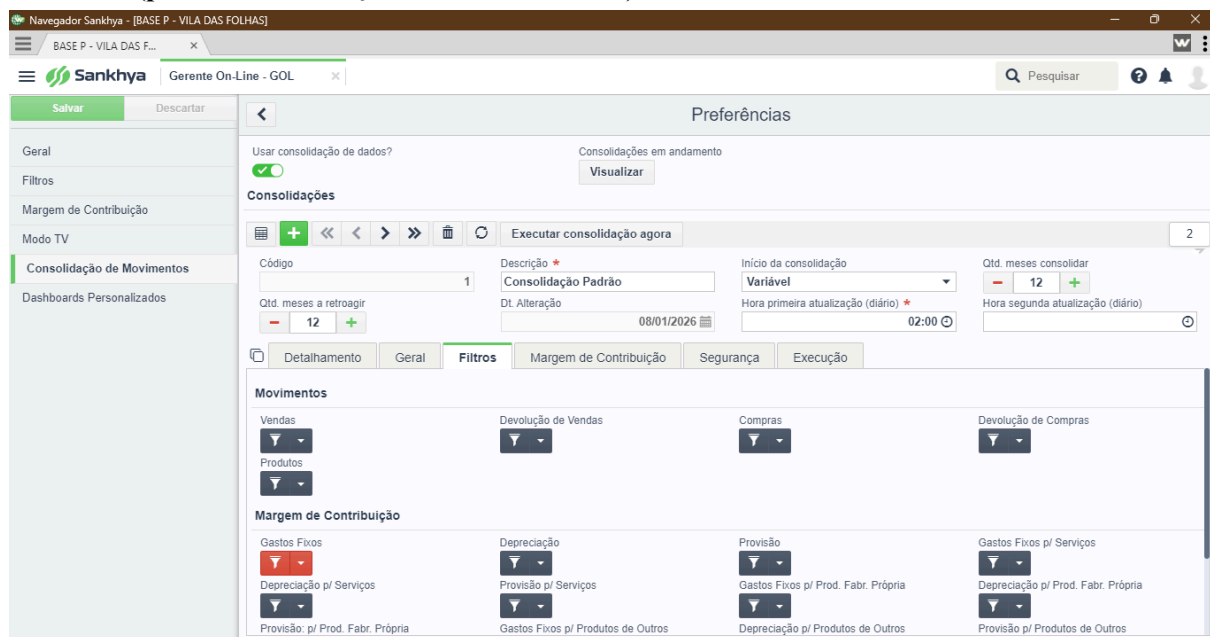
Navegador Sankhya - [BASE P - VILA DAS FOLHAS]

BASE P - VILA DAS F... ×

Sankhya Gerente On-Line - GOL ×

Pesquisar

Salvar Descartar

Geral
Filtros
Margem de Contribuição
Modo TV
Consolidação de Movimentos
Dashboards Personalizados

Preferências

Usar consolidação de dados?

Consolidações em andamento
Visualizar

Consolidações

Executar consolidação agora

2

Código
1

Descrição *
Consolidação Padrão

Início da consolidação
Variável

Qtd. meses consolidar
12

Qtd. meses a retroagir
12

Dt. Alteração
08/01/2026

Hora primeira atualização (diário) *
02:00

Hora segunda atualização (diário)

Detalhamento | Geral | Filtros | Margem de Contribuição | Segurança | Execução

Movimentos

Vendas
Devolução de Vendas
Compras
Devolução de Compras
Produtos

Margem de Contribuição

Gastos Fixos
Depreciação
Provisão
Gastos Fixos p/ Serviços
Depreciação p/ Serviços
Provisão p/ Serviços
Gastos Fixos p/ Prod. Fabr. Própria
Depreciação p/ Prod. Fabr. Própria
Provisão: p/ Prod. Fabr. Própria
Gastos Fixos p/ Produtos de Outros
Depreciação p/ Produtos de Outros
Provisão p/ Produtos de Outros